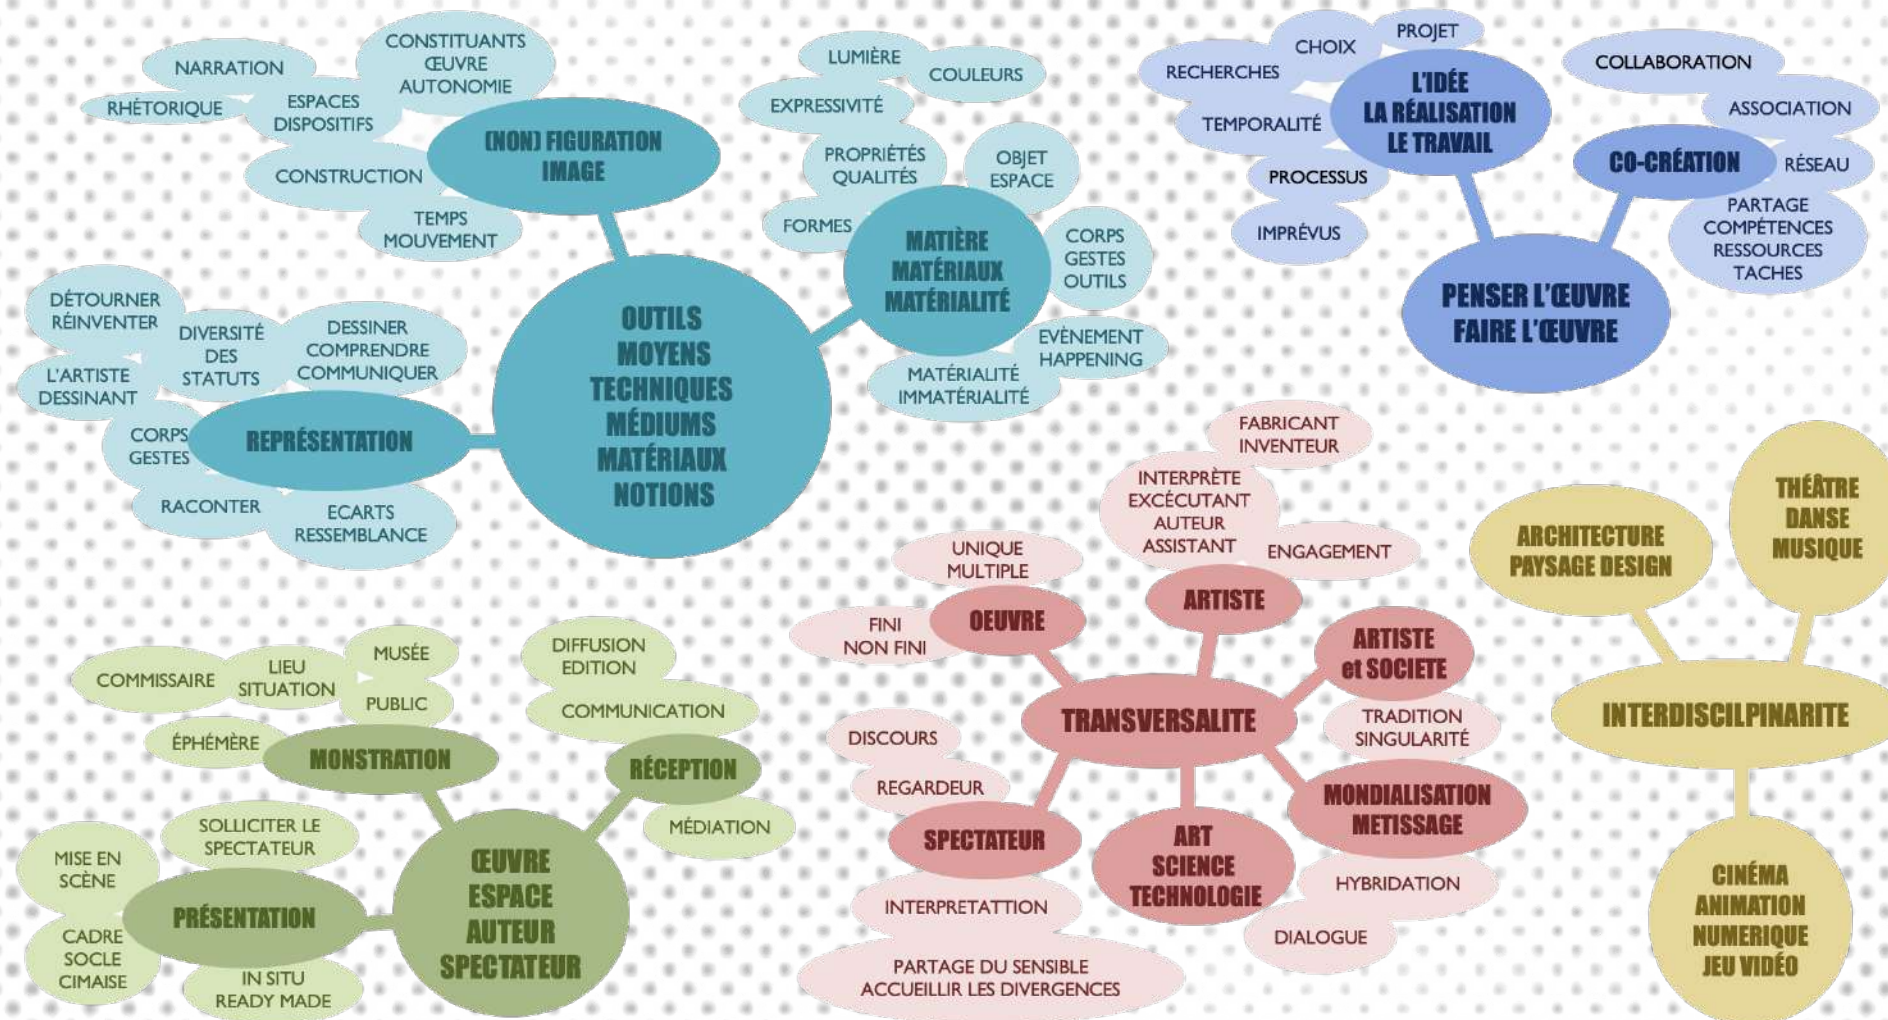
OUTILS
MOYENS
TECHNIQUES
MÉDIUMS
MATÉRIAUX
NOTIONS

(NON) FIGURATION
IMAGE

NARRATION
CONSTITUANTS
ŒUVRE
AUTONOMIE
RHÉTORIQUE
ESPACES
DISPOSITIFS
CONSTRUCTION
TEMPS
MOUVEMENT

LUMIÈRE
COULEURS
EXPRESSIVITÉ
PROPRIÉTÉS
QUALITÉS
OBJET
ESPACE
FORMES

MATIÈRE
MATÉRIAUX
MATÉRIALITÉ

CORPS
GESTES
OUTILS
EVÈNEMENT
HAPPENING
MATÉRIALITÉ
IMMATÉRIALITÉ

DÉTOURNER
RÉINVENTER
DIVERSITÉ
DES
STATUTS
DESSINER
COMPRENDRE
COMMUNIQUER
L'ARTISTE
DESSINANT
CORPS
GESTES

REPRÉSENTATION

RACONTER
ECARTS
RESSEMBLANCE

PROJET
CHOIX
RECHERCHES
TEMPORALITÉ
PROCESSUS
IMPRÉVUS

L'IDÉE
LA RÉALISATION
LE TRAVAIL

COLLABORATION
ASSOCIATION

CO-CRÉATION

RÉSEAU
PARTAGE
COMPÉTENCES
RESSOURCES
TACHES

PENSER L'ŒUVRE
FAIRE L'ŒUVRE

FABRICANT
INVENTEUR
INTERPRÈTE
EXCÉCUTANT
AUTEUR
ASSISTANT
ENGAGEMENT
UNIQUE
MULTIPLE

ARTISTE

OEUVRE

FINI
NON FINI

ARTISTE
et SOCIETE

TRANSVERSALITE

TRADITION
SINGULARITÉ
DISCOURS
REGARDEUR

MONDIALISATION
METISSAGE

SPECTATEUR

ART
SCIENCE
TECHNOLOGIE

HYBRIDATION
INTERPRETATTION
DIALOGUE
PARTAGE DU SENSIBLE
ACCUEILLIR LES DIVERGENCES

ARCHITECTURE
PAYSAGE DESIGN

THÉÂTRE
DANSE
MUSIQUE

INTERDISCILPINARITE

CINÉMA
ANIMATION
NUMERIQUE
JEU VIDÉO

COMMISSAIRE
LIEU
SITUATION
MUSÉE
PUBLIC
DIFFUSION
EDITION
COMMUNICATION
ÉPHÉMÈRE

MONSTRATION

RÉCEPTION

MÉDIATION
SOLLICITER LE
SPECTATEUR
MISE EN
SCÈNE

PRÉSENTATION

ŒUVRE
ESPACE
AUTEUR
SPECTATEUR

CADRE
SOCLE
CIMAISE
IN SITU
READY MADE